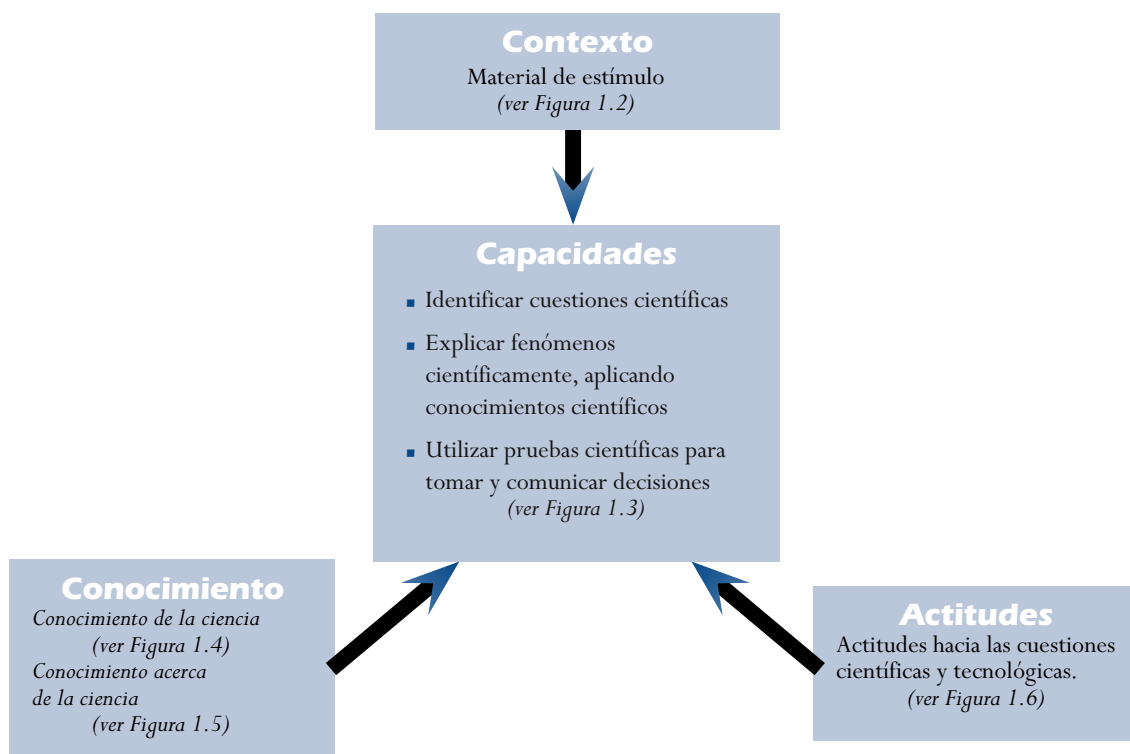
Contexto
Material de estímulo
(ver Figura 1.2)

Capacidades
- Identificar cuestiones científicas
- Explicar fenómenos científicamente, aplicando conocimientos científicos
- Utilizar pruebas científicas para tomar y comunicar decisiones
(ver Figura 1.3)

Conocimiento
Conocimiento de la ciencia
(ver Figura 1.4)
Conocimiento acerca de la ciencia
(ver Figura 1.5)

Actitudes
Actitudes hacia las cuestiones científicas y tecnológicas.
(ver Figura 1.6)